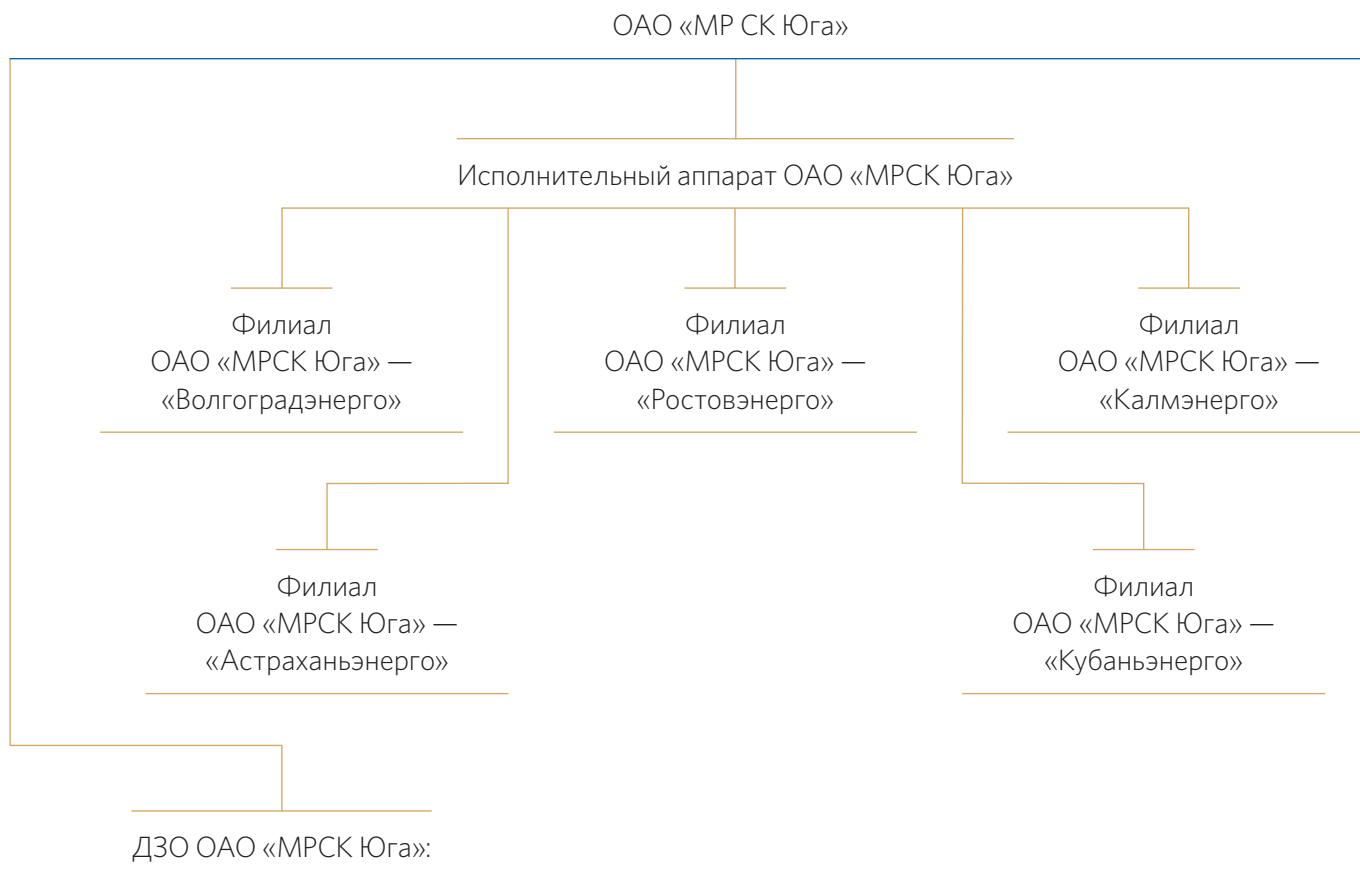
ОАО «МР СК Юга»

Исполнительный аппарат ОАО «МРСК Юга»

Филиал
ОАО «МРСК Юга» —
«Волгоградэнерго»

Филиал
ОАО «МРСК Юга» —
«Ростовэнерго»

Филиал
ОАО «МРСК Юга» —
«Калмэнерго»

Филиал
ОАО «МРСК Юга» —
«Астраханьэнерго»

Филиал
ОАО «МРСК Юга» —
«Кубаньэнерго»

ДЗО ОАО «МРСК Юга»: